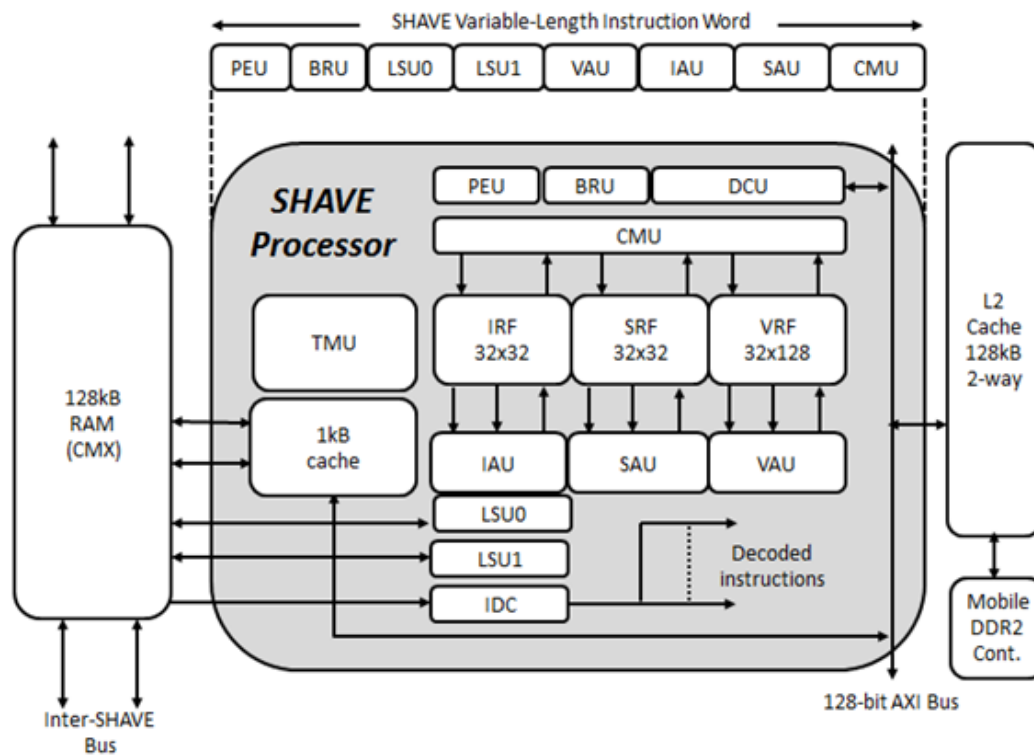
SHAVE Variable-Length Instruction Word

PEU | BRU | LSU0 | LSU1 | VAU | IAU | SAU | CMU

SHAVE Processor

PEU
BRU
DCU
CMU

TMU

IRF 32x32
SRF 32x32
VRF 32x128

128kB RAM (CMX)

1kB cache

IAU
SAU
VAU

LSU0
LSU1
IDC

Decoded instructions

L2 Cache 128kB 2-way

Mobile DDR2 Cont.

128-bit AXI Bus

Inter-SHAVE Bus